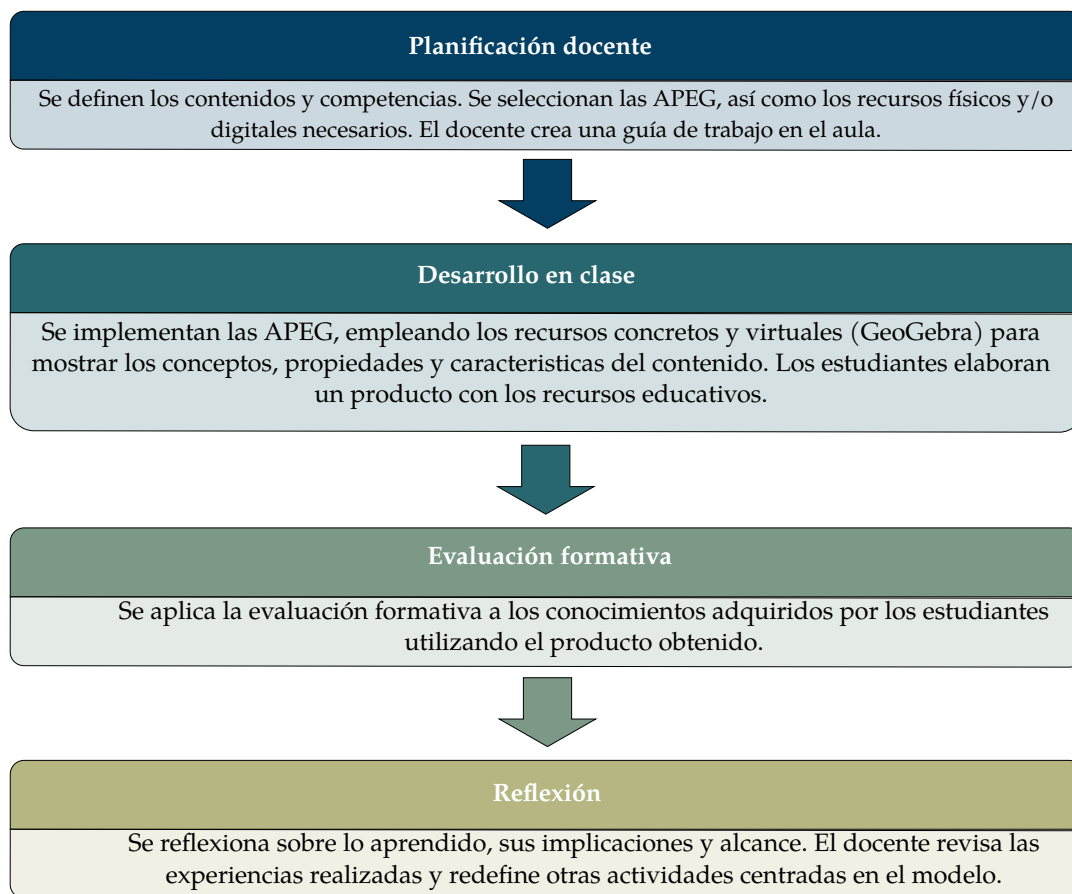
Planificación docente

Se definen los contenidos y competencias. Se seleccionan las APEG, así como los recursos físicos y/o digitales necesarios. El docente crea una guía de trabajo en el aula.

Desarrollo en clase

Se implementan las APEG, empleando los recursos concretos y virtuales (GeoGebra) para mostrar los conceptos, propiedades y caracteristicas del contenido. Los estudiantes elaboran un producto con los recursos educativos.

Evaluación formativa

Se aplica la evaluación formativa a los conocimientos adquiridos por los estudiantes utilizando el producto obtenido.

Reflexión

Se reflexiona sobre lo aprendido, sus implicaciones y alcance. El docente revisa las experiencias realizadas y redefine otras actividades centradas en el modelo.